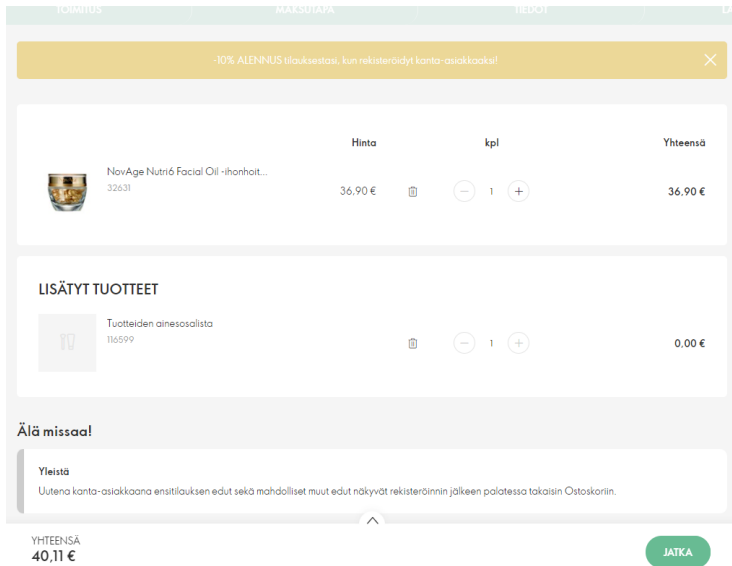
TOIMITUS | MAKSUTAPA | TIEDOT | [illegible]

-10% ALENNUS tilauksestasi, kun rekisteröidyt kanta-asiakkaaksi!

| | Hinta | | kpl | Yhteensä |
|---|---|---|---|---|
| NovAge Nutri6 Facial Oil -ihonhoit... 32631 | 36,90 € | | 1 | 36,90 € |

LISÄTYT TUOTTEET

| | | | |
|---|---|---|---|
| Tuotteiden ainesosalista 116599 | | 1 | 0,00 € |

Älä missaa!

Yleistä
Uutena kanta-asiakkaana ensitilauksen edut sekä mahdolliset muut edut näkyvät rekisteröinnin jälkeen palatessa takaisin Ostoskoriin.

YHTEENSÄ
40,11 €

JATKA